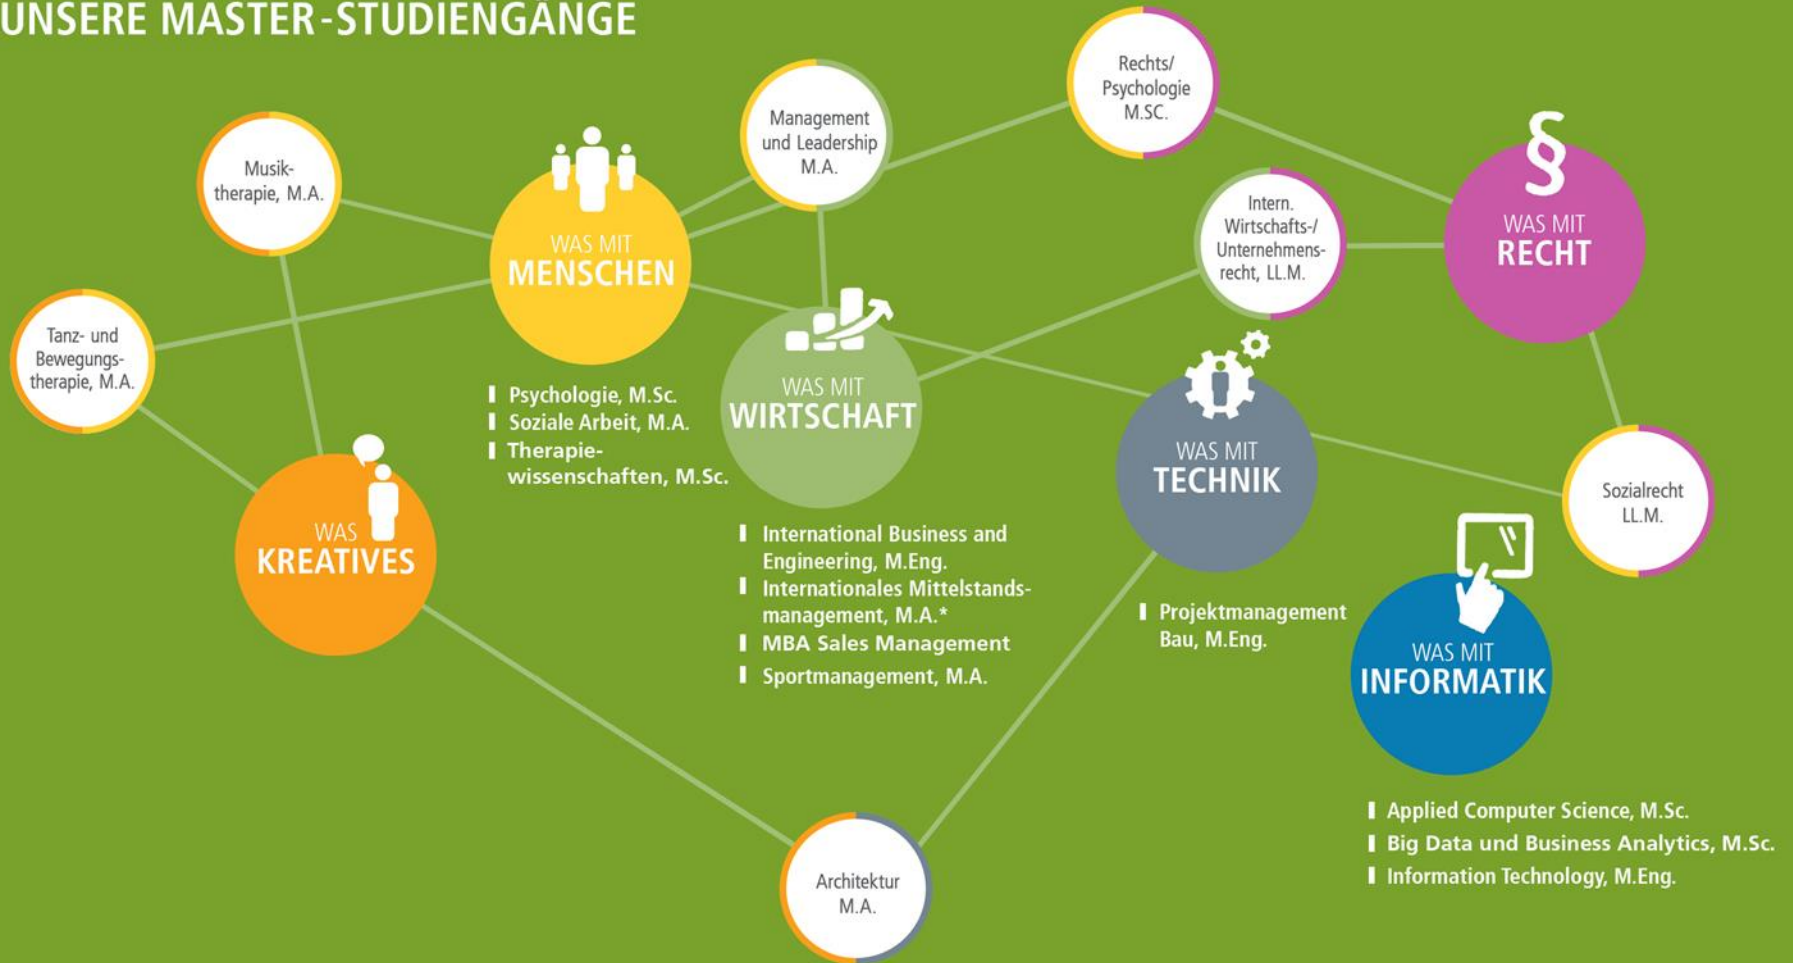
UNSERE MASTER-STUDIENGÄNGE

Musiktherapie, M.A.

Management und Leadership M.A.

Rechts/ Psychologie M.SC.

Intern. Wirtschafts-/ Unternehmensrecht, LL.M.

§

WAS MIT RECHT

Tanz- und Bewegungstherapie, M.A.

WAS MIT MENSCHEN

- Psychologie, M.Sc.
- Soziale Arbeit, M.A.
- Therapiewissenschaften, M.Sc.

WAS MIT WIRTSCHAFT

- International Business and Engineering, M.Eng.
- Internationales Mittelstandsmanagement, M.A.*
- MBA Sales Management
- Sportmanagement, M.A.

WAS MIT TECHNIK

- Projektmanagement Bau, M.Eng.

Sozialrecht LL.M.

WAS KREATIVES

WAS MIT INFORMATIK

- Applied Computer Science, M.Sc.
- Big Data und Business Analytics, M.Sc.
- Information Technology, M.Eng.

Architektur M.A.